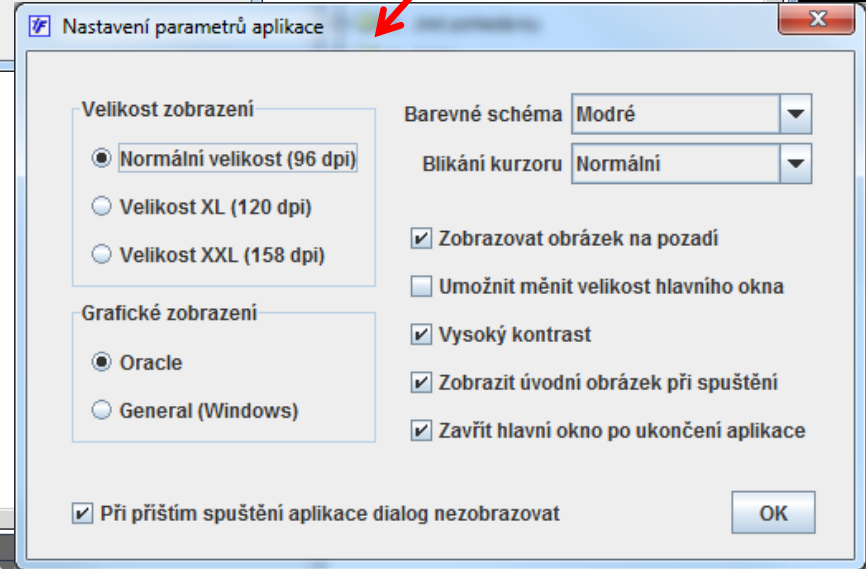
Nastavení parametrů aplikace

Velikost zobrazení

Normální velikost (96 dpi)

Velikost XL (120 dpi)

Velikost XXL (158 dpi)

Grafické zobrazení

Oracle

General (Windows)

Barevné schéma Modré

Blikání kurzoru Normální

Zobrazovat obrázek na pozadí

Umožnit měnit velikost hlavního okna

Vysoký kontrast

Zobrazit úvodní obrázek při spuštění

Zavřít hlavní okno po ukončení aplikace

Při příštím spuštění aplikace dialog nezobrazovat

OK